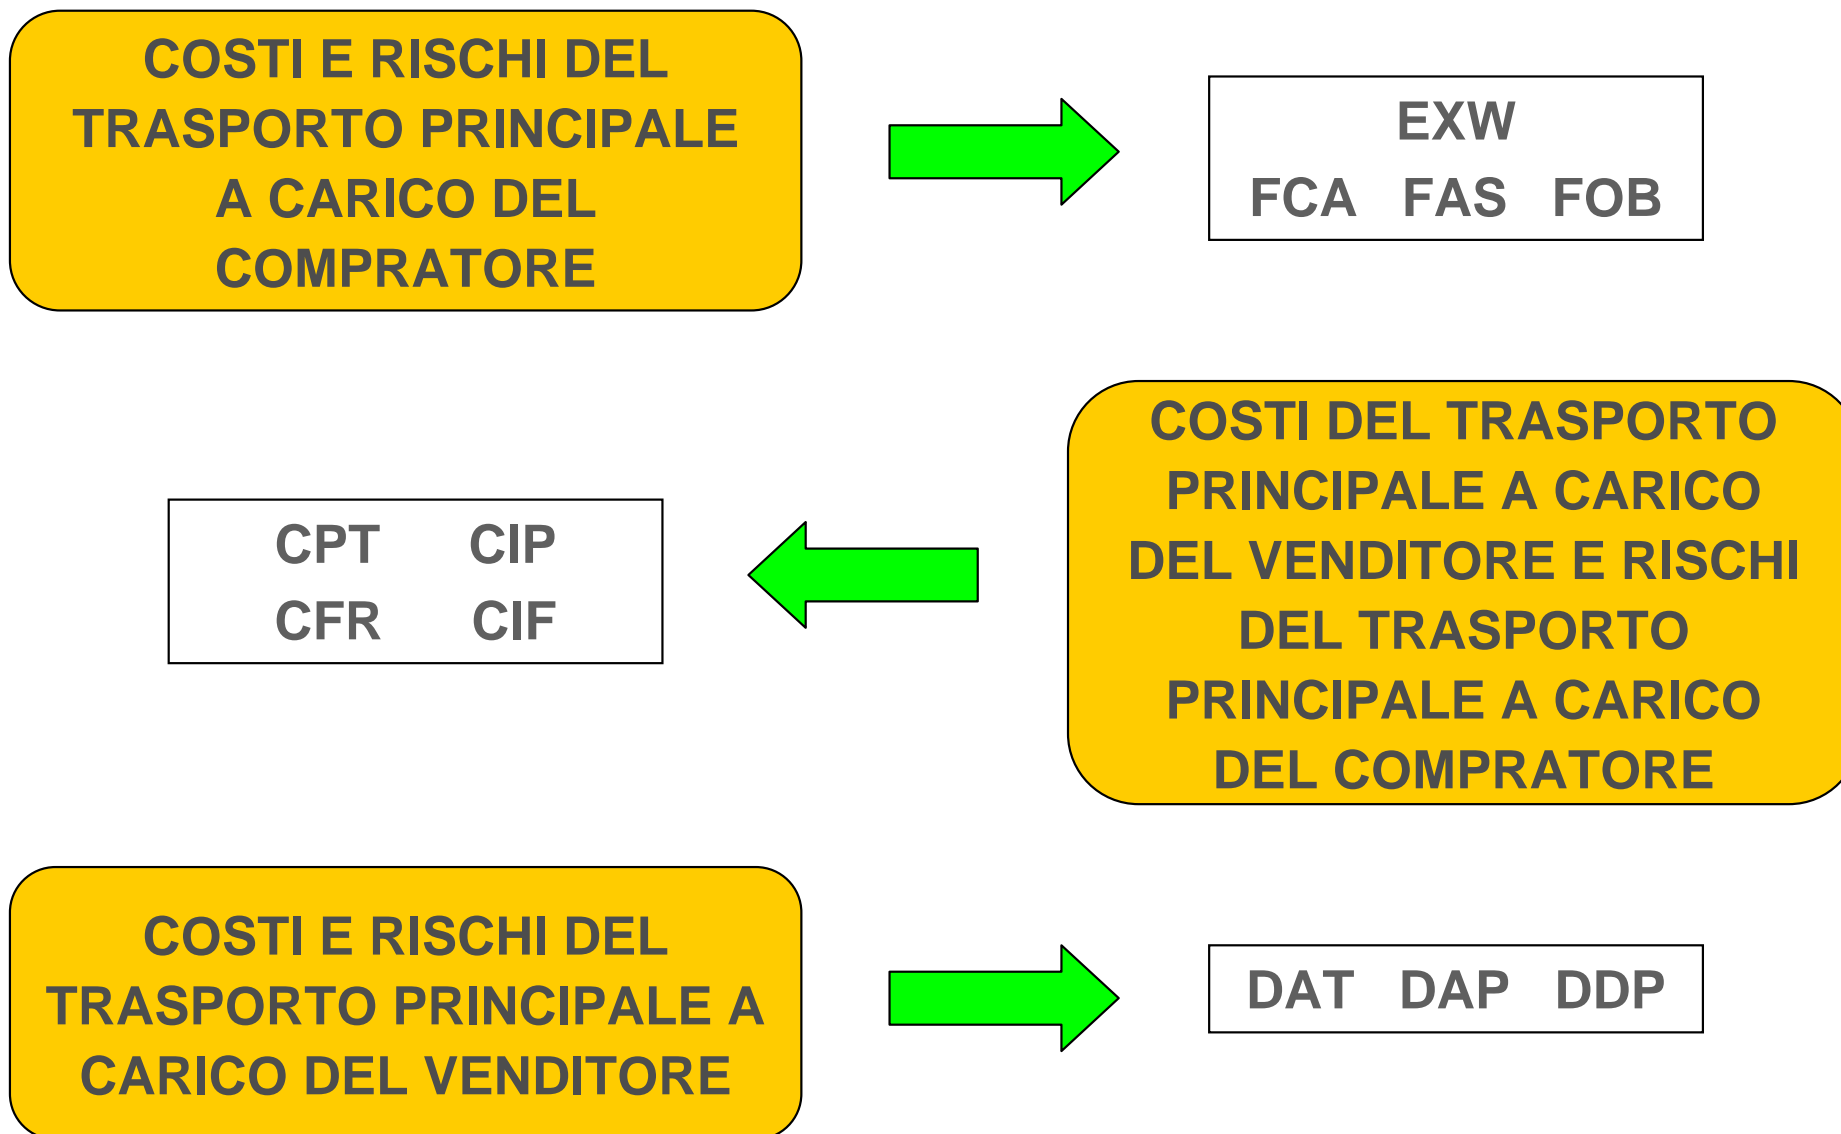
COSTI E RISCHI DEL TRASPORTO PRINCIPALE A CARICO DEL COMPRATORE

EXW
FCA FAS FOB

COSTI DEL TRASPORTO PRINCIPALE A CARICO DEL VENDITORE E RISCHI DEL TRASPORTO PRINCIPALE A CARICO DEL COMPRATORE

CPT CIP
CFR CIF

COSTI E RISCHI DEL TRASPORTO PRINCIPALE A CARICO DEL VENDITORE

DAT DAP DDP